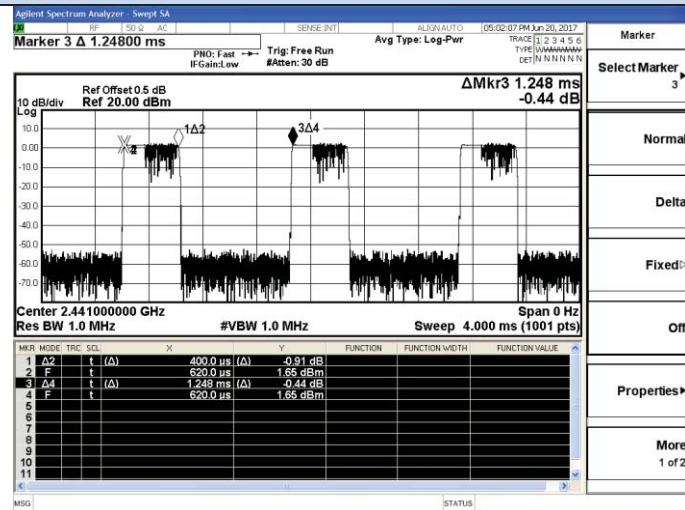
Agilent Spectrum Analyzer - Swept SA
RF 50 Ω AC SENSE:INT ALIGN AUTO 05:02:07 PM Jun 20, 2017
Marker 3 Δ 1.24800 ms
PNO: Fast IFGain:Low
Trig: Free Run #Atten: 30 dB
Avg Type: Log-Pwr
TRACE 1 2 3 4 5 6
TYPE WWWWWW
DET N N N N N N
Marker

Select Marker 3

Ref Offset 0.5 dB
10 dB/div Ref 20.00 dBm
ΔMkr3 1.248 ms
-0.44 dB
Log
10.0
0.00
-10.0
-20.0
-30.0
-40.0
-50.0
-60.0
-70.0
X2
1Δ2
3Δ4

Normal

Delta

Fixed

Off

Properties

More 1 of 2

Center 2.441000000 GHz
Res BW 1.0 MHz
#VBW 1.0 MHz
Span 0 Hz
Sweep 4.000 ms (1001 pts)

| MKR | MODE | TRC | SCL | X | | Y | FUNCTION | FUNCTION WIDTH | FUNCTION VALUE |
|---|---|---|---|---|---|---|---|---|---|
| 1 | Δ2 | | t | (Δ) | 400.0 µs | (Δ) -0.91 dB | | | |
| 2 | F | | t | | 620.0 µs | 1.65 dBm | | | |
| 3 | Δ4 | | t | (Δ) | 1.248 ms | (Δ) -0.44 dB | | | |
| 4 | F | | t | | 620.0 µs | 1.65 dBm | | | |
| 5 | | | | | | | | | |
| 6 | | | | | | | | | |
| 7 | | | | | | | | | |
| 8 | | | | | | | | | |
| 9 | | | | | | | | | |
| 10 | | | | | | | | | |
| 11 | | | | | | | | | |

MSG
STATUS